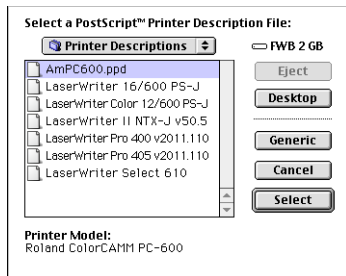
Select a PostScript™ Printer Description File:

Printer Descriptions

FWB 2 GB

AmPC600.ppd
LaserWriter 16/600 PS-J
LaserWriter Color 12/600 PS-J
LaserWriter II NTX-J v50.5
LaserWriter Pro 400 v2011.110
LaserWriter Pro 405 v2011.110
LaserWriter Select 610

Eject
Desktop
Generic
Cancel
Select

Printer Model:
Roland ColorCAMM PC-600